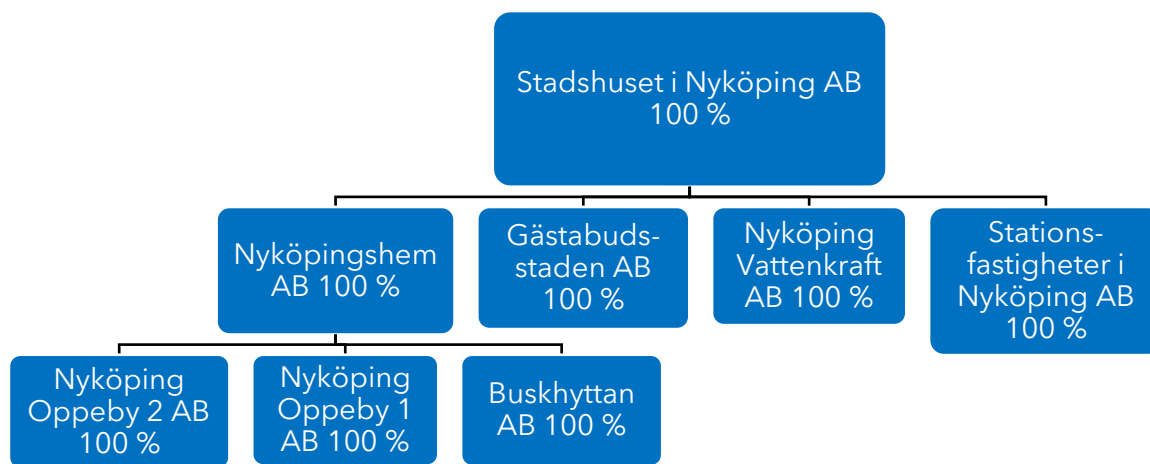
Stadshuset i Nyköping AB
100 %

Nyköpingshem AB 100 %

Gästabuds-staden AB 100 %

Nyköping Vattenkraft AB 100 %

Stations-fastigheter i Nyköping AB 100 %

Nyköping Oppeby 2 AB 100 %

Nyköping Oppeby 1 AB 100 %

Buskhyttan AB 100 %